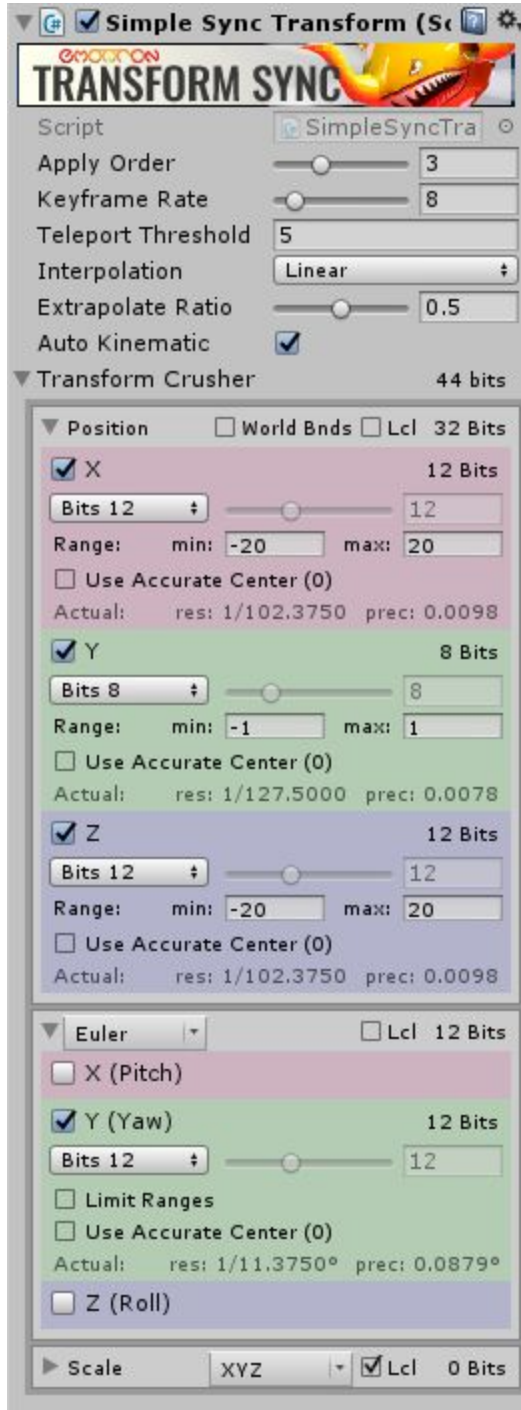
Simple Sync Transform (Sc

emotitron
TRANSFORM SYNC

Script SimpleSyncTra
Apply Order 3
Keyframe Rate 8
Teleport Threshold 5
Interpolation Linear
Extrapolate Ratio 0.5
Auto Kinematic
Transform Crusher 44 bits

Position World Bnds Lcl 32 Bits
X 12 Bits
Bits 12 12
Range: min: -20 max: 20
Use Accurate Center (0)
Actual: res: 1/102.3750 prec: 0.0098

Y 8 Bits
Bits 8 8
Range: min: -1 max: 1
Use Accurate Center (0)
Actual: res: 1/127.5000 prec: 0.0078

Z 12 Bits
Bits 12 12
Range: min: -20 max: 20
Use Accurate Center (0)
Actual: res: 1/102.3750 prec: 0.0098

Euler Lcl 12 Bits
X (Pitch)
Y (Yaw) 12 Bits
Bits 12 12
Limit Ranges
Use Accurate Center (0)
Actual: res: 1/11.3750° prec: 0.0879°
Z (Roll)

Scale XYZ Lcl 0 Bits